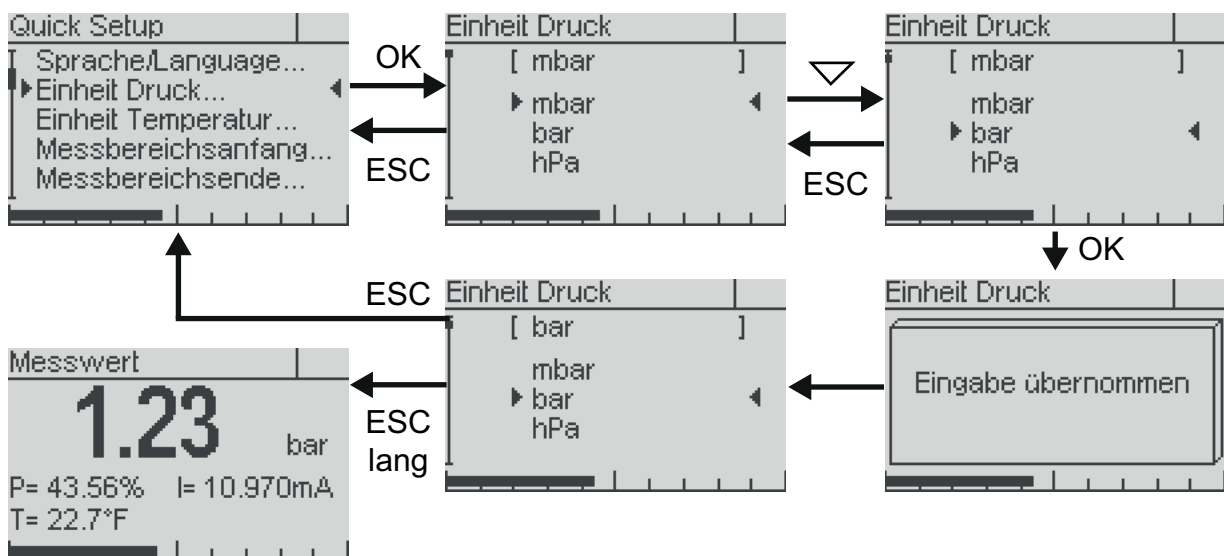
Quick Setup

Sprache/Language...

Einheit Druck...

Einheit Temperatur...

Messbereichsanfang...

Messbereichsende...

OK

ESC

Einheit Druck

[ mbar ]

mbar

bar

hPa

$\bigtriangledown$

ESC

Einheit Druck

[ mbar ]

mbar

bar

hPa

OK

ESC

Einheit Druck

[ bar ]

mbar

bar

hPa

Einheit Druck

Eingabe übernommen

Messwert

1.23

bar

P= 43.56% I= 10.970mA

T= 22.7°F

ESC lang